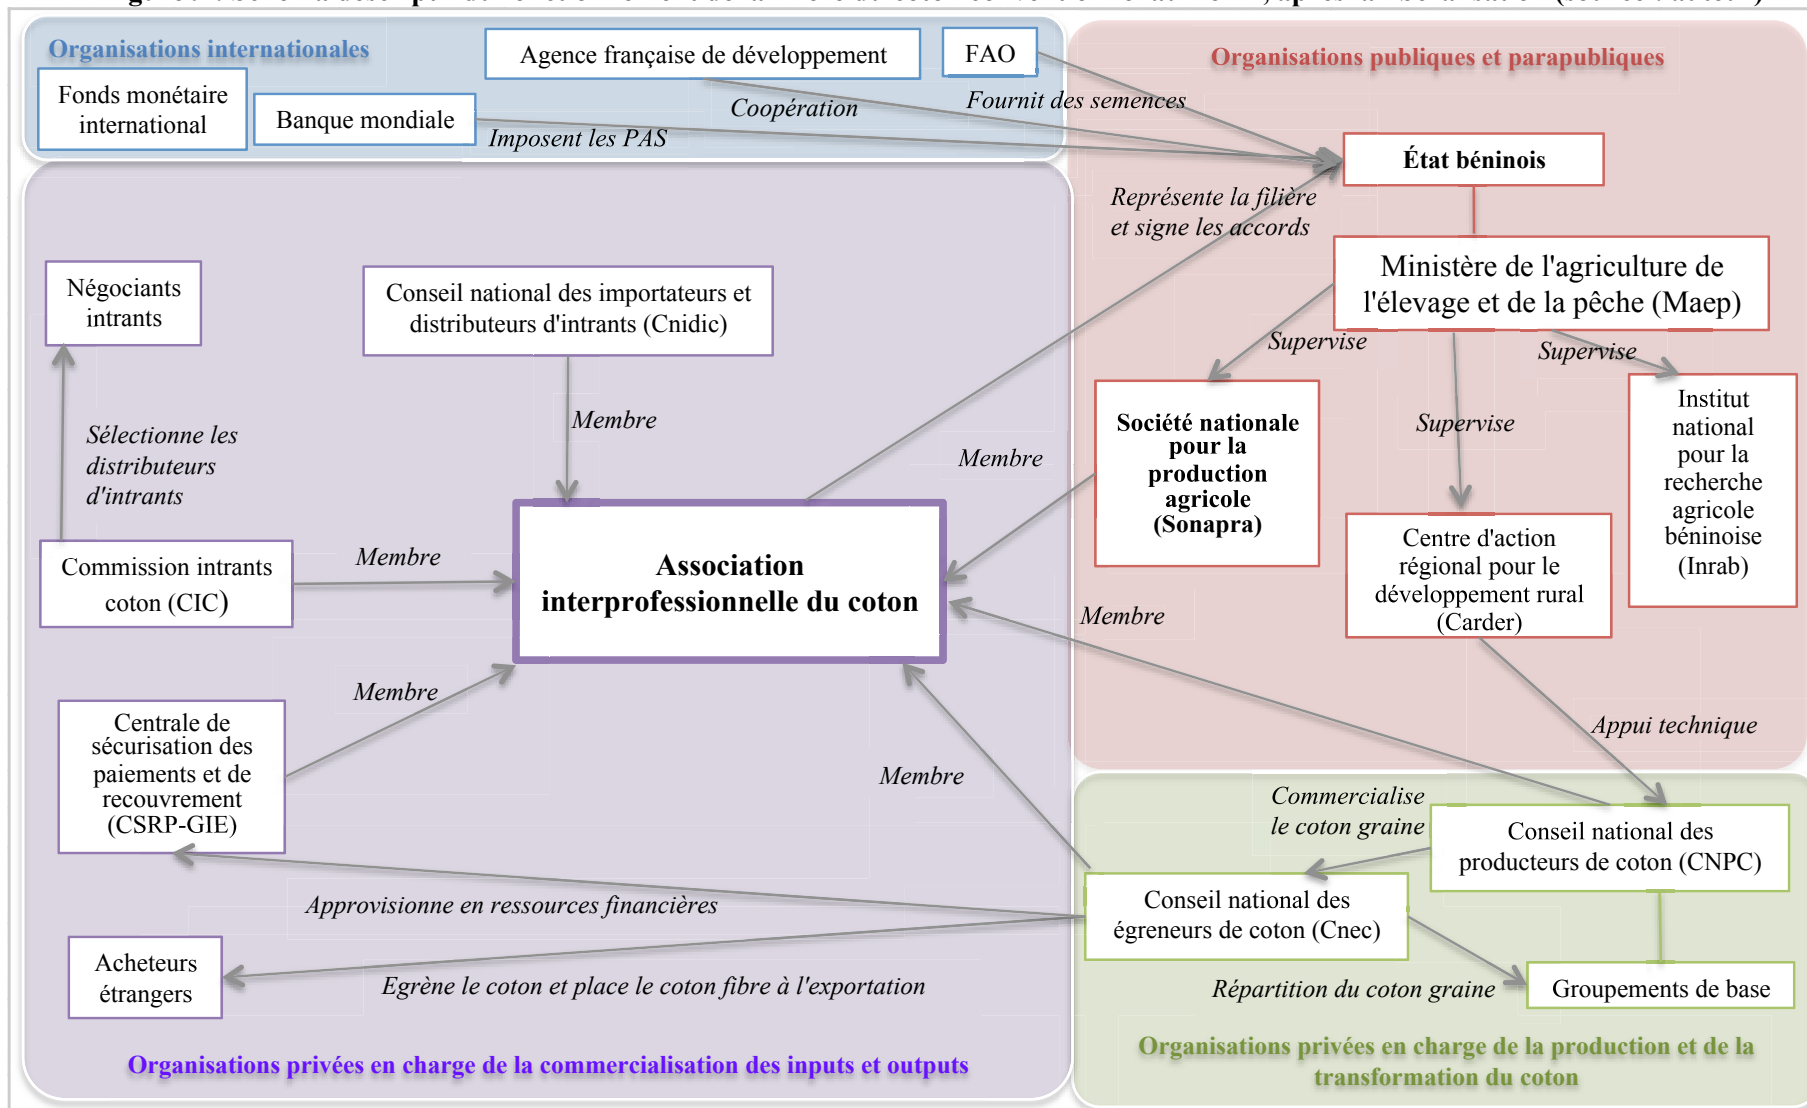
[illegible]

Organisations internationales

Agence française de développement

FAO

Fonds monétaire international

Banque mondiale

Coopération

Fournit des semences

Imposent les PAS

Organisations publiques et parapubliques

État béninois

Représente la filière et signe les accords

Ministère de l'agriculture de l'élevage et de la pêche (Maep)

Négociants intrants

Conseil national des importateurs et distributeurs d'intrants (Cnidic)

Supervise

Supervise

Membre

Sélectionne les distributeurs d'intrants

Membre

Société nationale pour la production agricole (Sonapra)

Supervise

Institut national pour la recherche agricole béninoise (Inrab)

Commission intrants coton (CIC)

Membre

Association interprofessionnelle du coton

Centre d'action régional pour le développement rural (Carder)

Membre

Membre

Centrale de sécurisation des paiements et de recouvrement (CSRP-GIE)

Appui technique

Membre

Commercialise le coton graine

Conseil national des producteurs de coton (CNPC)

Conseil national des égreneurs de coton (Cnec)

Approvisionne en ressources financières

Acheteurs étrangers

Egrène le coton et place le coton fibre à l'exportation

Répartition du coton graine

Groupements de base

Organisations privées en charge de la commercialisation des inputs et outputs

Organisations privées en charge de la production et de la transformation du coton